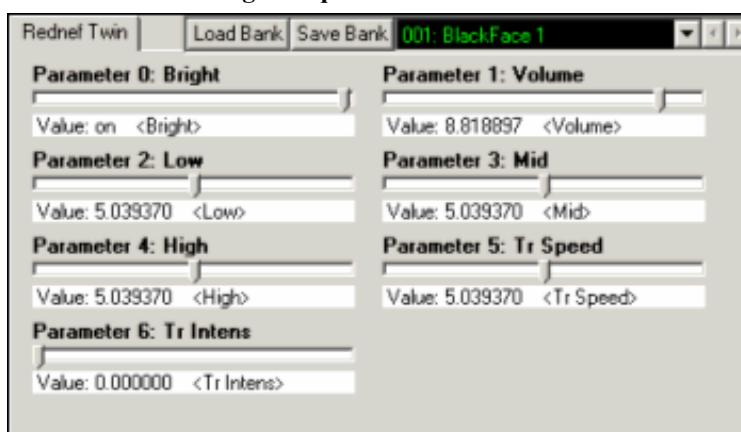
Rednef Twin | Load Bank | Save Bank | 001: BlackFace 1

Parameter 0: Bright
Value: on <Bright>

Parameter 1: Volume
Value: 8.818897 <Volume>

Parameter 2: Low
Value: 5.039370 <Low>

Parameter 3: Mid
Value: 5.039370 <Mid>

Parameter 4: High
Value: 5.039370 <High>

Parameter 5: Tr Speed
Value: 5.039370 <Tr Speed>

Parameter 6: Tr Intens
Value: 0.000000 <Tr Intens>